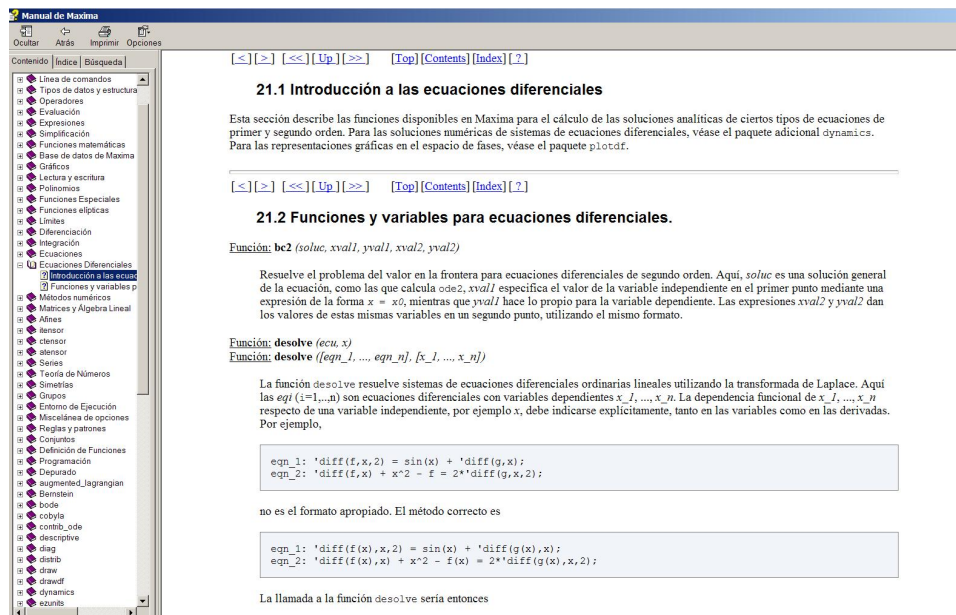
Manual de Maxima

Ocultar Atrás Imprimir Opciones

Contenido Índice Búsqueda

Línea de comandos
Tipos de datos y estructura
Operadores
Evaluación
Expresiones
Simplificación
Funciones matemáticas
Base de datos de Maxima
Gráficos
Lectura y escritura
Polinomios
Funciones Especiales
Funciones elípticas
Límites
Diferenciación
Integración
Ecuaciones
Ecuaciones Diferenciales
Introducción a las ecuac
Funciones y variables p
Métodos numéricos
Matrices y Álgebra Lineal
Afines
itensor
ctensor
atensor
Series
Teoría de Números
Simetrías
Grupos
Entorno de Ejecución
Miscelánea de opciones
Reglas y patrones
Conjuntos
Definición de Funciones
Programación
Depurado
augmented_lagrangian
Bernstein
bode
cobyla
contrib_ode
descriptive
diag
distrib
draw
drawdf
dynamics
ezunits

[ < ] [ > ] [ << ] [ Up ] [ >> ] [Top] [Contents] [Index] [ ? ]

21.1 Introducción a las ecuaciones diferenciales

Esta sección describe las funciones disponibles en Maxima para el cálculo de las soluciones analíticas de ciertos tipos de ecuaciones de primer y segundo orden. Para las soluciones numéricas de sistemas de ecuaciones diferenciales, véase el paquete adicional dynamics. Para las representaciones gráficas en el espacio de fases, véase el paquete plotdf.

[ < ] [ > ] [ << ] [ Up ] [ >> ] [Top] [Contents] [Index] [ ? ]

21.2 Funciones y variables para ecuaciones diferenciales.

Función: bc2 (soluc, xval1, yval1, xval2, yval2)

Resuelve el problema del valor en la frontera para ecuaciones diferenciales de segundo orden. Aquí, soluc es una solución general de la ecuación, como las que calcula ode2, xval1 especifica el valor de la variable independiente en el primer punto mediante una expresión de la forma x = x0, mientras que yval1 hace lo propio para la variable dependiente. Las expresiones xval2 y yval2 dan los valores de estas mismas variables en un segundo punto, utilizando el mismo formato.

Función: desolve (ecu, x)
Función: desolve ([eqn_1, ..., eqn_n], [x_1, ..., x_n])

La función desolve resuelve sistemas de ecuaciones diferenciales ordinarias lineales utilizando la transformada de Laplace. Aquí las eqi (i=1,...,n) son ecuaciones diferenciales con variables dependientes x_1, ..., x_n. La dependencia funcional de x_1, ..., x_n respecto de una variable independiente, por ejemplo x, debe indicarse explícitamente, tanto en las variables como en las derivadas. Por ejemplo,

eqn_1: 'diff(f,x,2) = sin(x) + 'diff(g,x);
eqn_2: 'diff(f,x) + x^2 - f = 2*'diff(g,x,2);

no es el formato apropiado. El método correcto es

eqn_1: 'diff(f(x),x,2) = sin(x) + 'diff(g(x),x);
eqn_2: 'diff(f(x),x) + x^2 - f(x) = 2*'diff(g(x),x,2);

La llamada a la función desolve sería entonces